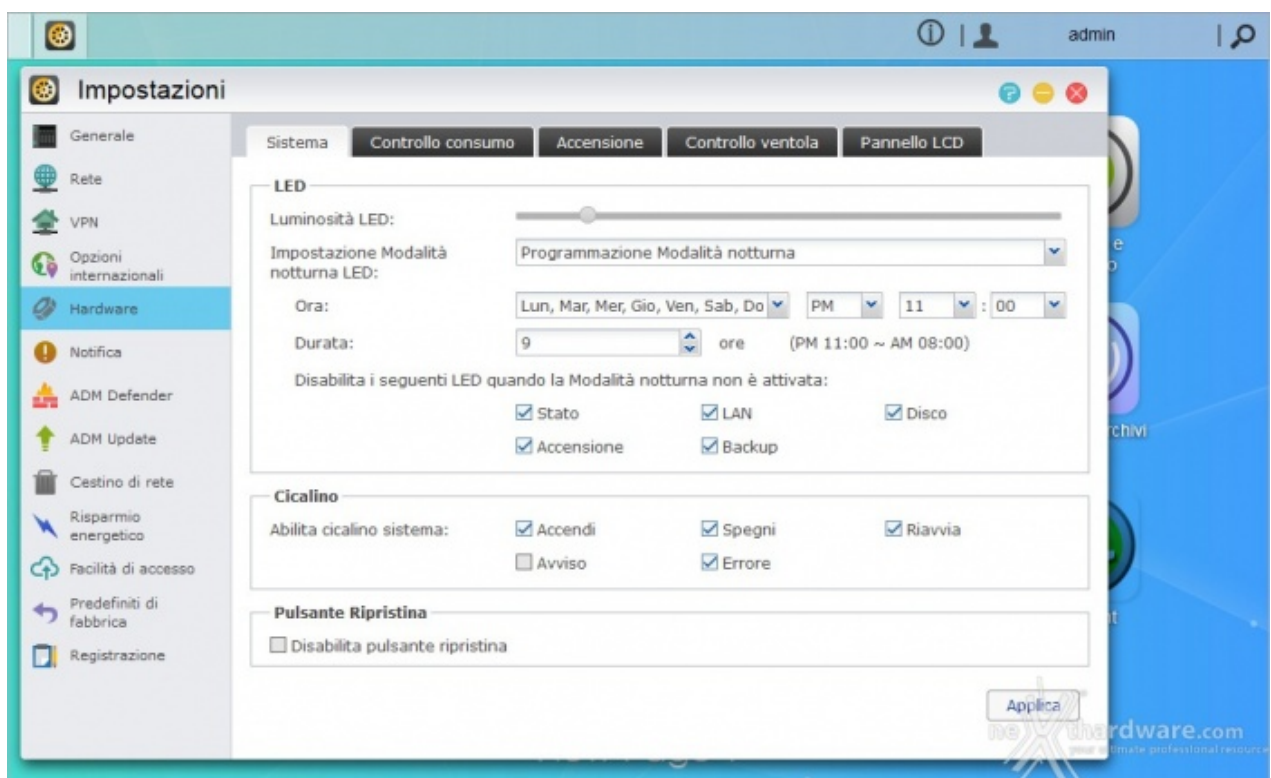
admin

Impostazioni

Generale
Rete
VPN
Opzioni internazionali
Hardware
Notifica
ADM Defender
ADM Update
Cestino di rete
Risparmio energetico
Facilità di accesso
Predefiniti di fabbrica
Registrazione

Sistema | Controllo consumo | Accensione | Controllo ventola | Pannello LCD

LED
Luminosità LED:
Impostazione Modalità notturna LED: Programmazione Modalità notturna
Ora: Lun, Mar, Mer, Gio, Ven, Sab, Do PM 11 : 00
Durata: 9 ore (PM 11:00 ~ AM 08:00)
Disabilita i seguenti LED quando la Modalità notturna non è attivata:
Stato LAN Disco
Accensione Backup

Cicalino
Abilita cicalino sistema: Accendi Spegni Riavvia
Avviso Errore

Pulsante Ripristina
Disabilita pulsante ripristina

Applica

e
p
rchivi
t

nexthardware.com
your ultimate professional resource